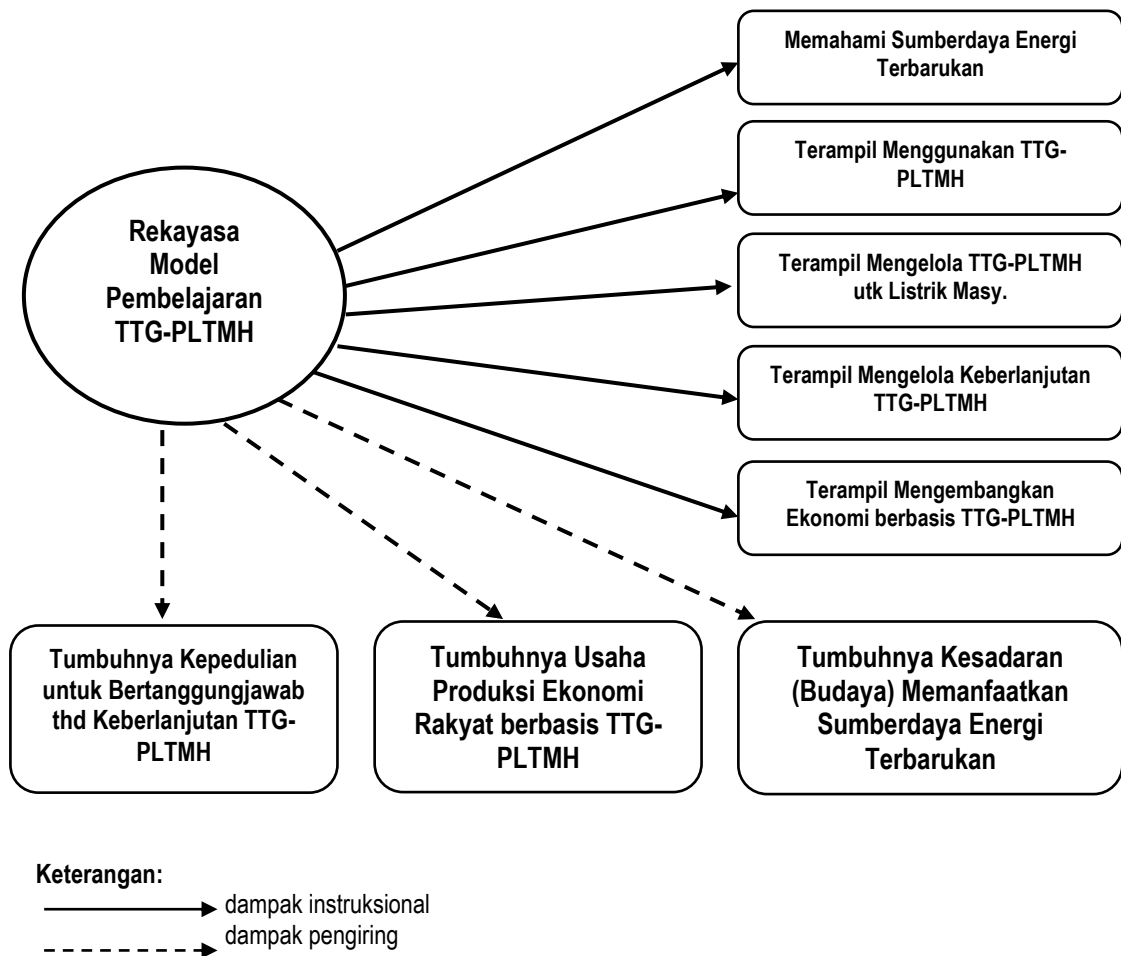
Rekayasa Model Pembelajaran TTG-PLTMH

Memahami Sumberdaya Energi Terbarukan

Terampil Menggunakan TTG-PLTMH

Terampil Mengelola TTG-PLTMH utk Listrik Masy.

Terampil Mengelola Keberlanjutan TTG-PLTMH

Terampil Mengembangkan Ekonomi berbasis TTG-PLTMH

Tumbuhnya Kepedulian untuk Bertanggungjawab thd Keberlanjutan TTG-PLTMH

Tumbuhnya Usaha Produksi Ekonomi Rakyat berbasis TTG-PLTMH

Tumbuhnya Kesadaran (Budaya) Memanfaatkan Sumberdaya Energi Terbarukan

Keterangan:
dampak instruksional
dampak pengiring